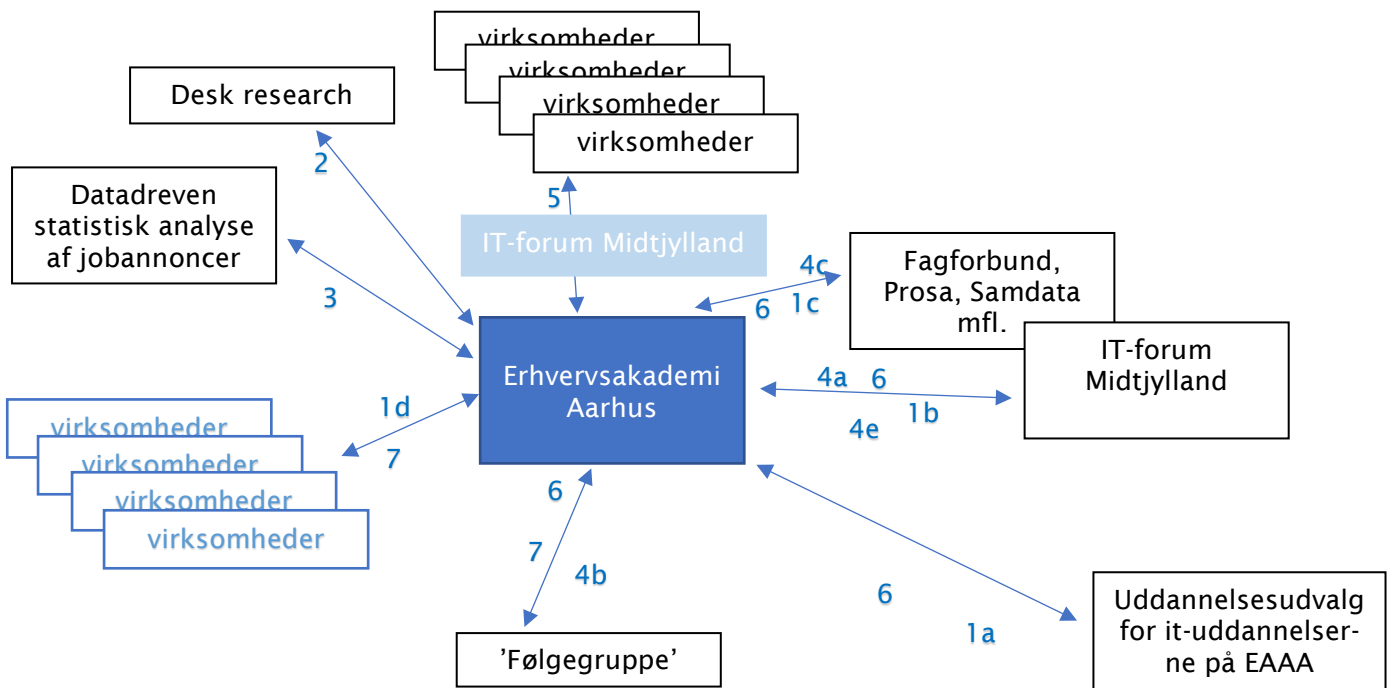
virksomheder
virksomheder
virksomheder
virksomheder

Desk research

2

Datadreven statistisk analyse af jobannoncer

3

5

IT-forum Midtjylland

4c

Fagforbund, Prosa, Samdata mfl.

6 1c

Erhvervsakademi Aarhus

IT-forum Midtjylland

4a 6

1b

4e

1d

7

virksomheder
virksomheder
virksomheder
virksomheder

6

7

4b

’Følgegruppe’

6

1a

Uddannelsesudvalg for it-uddannelserne på EAAA